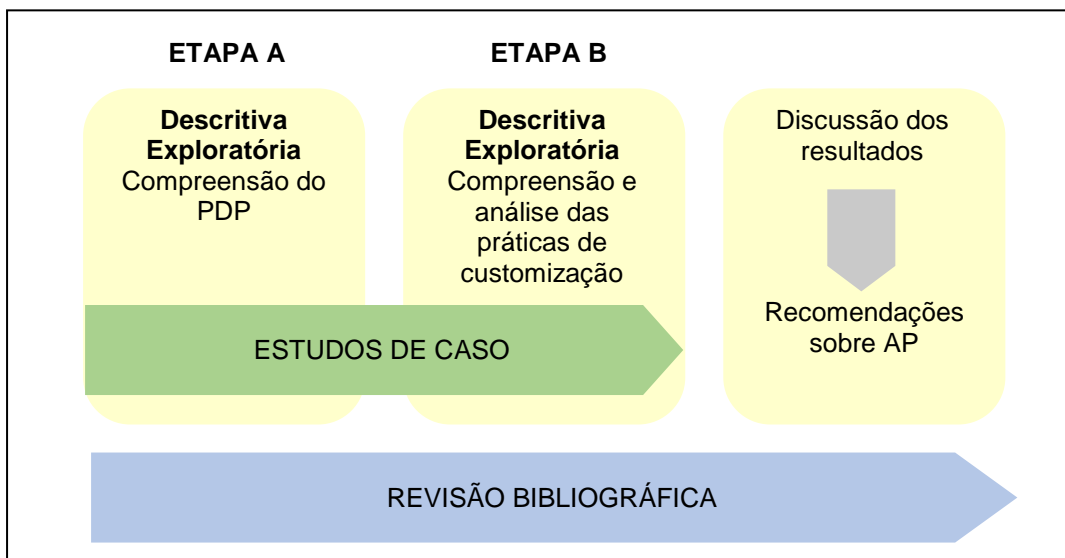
ETAPA A

ETAPA B

Descritiva Exploratória
Compreensão do PDP

Descritiva Exploratória
Compreensão e análise das práticas de customização

Discussão dos resultados

Recomendações sobre AP

ESTUDOS DE CASO

REVISÃO BIBLIOGRÁFICA